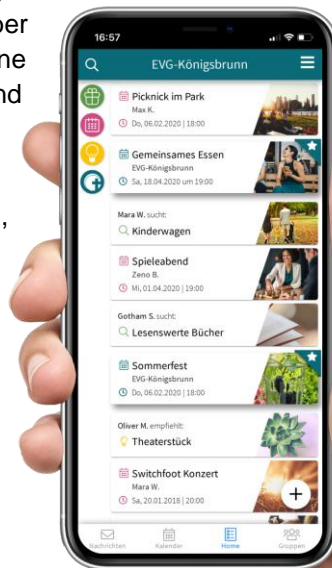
ber
ne
nd

,

16:57

EVG-Königsbrunn

Picknick im Park
Max K.
Do, 06.02.2020 | 18:00

Gemeinsames Essen
EVG-Königsbrunn
Sa, 18.04.2020 um 19:00

Mara W. sucht:
Kinderwagen

Spieleabend
Zeno B.
Mi, 01.04.2020 | 19:00

Gotham S. sucht:
Lesenswerte Bücher

Sommerfest
EVG-Königsbrunn
Do, 06.02.2020 | 18:00

Oliver M. empfiehlt:
Theaterstück

Switchfoot Konzert
Mara W.
Sa, 20.01.2018 | 20:00

Nachrichten
Kalender
Home
Gruppen